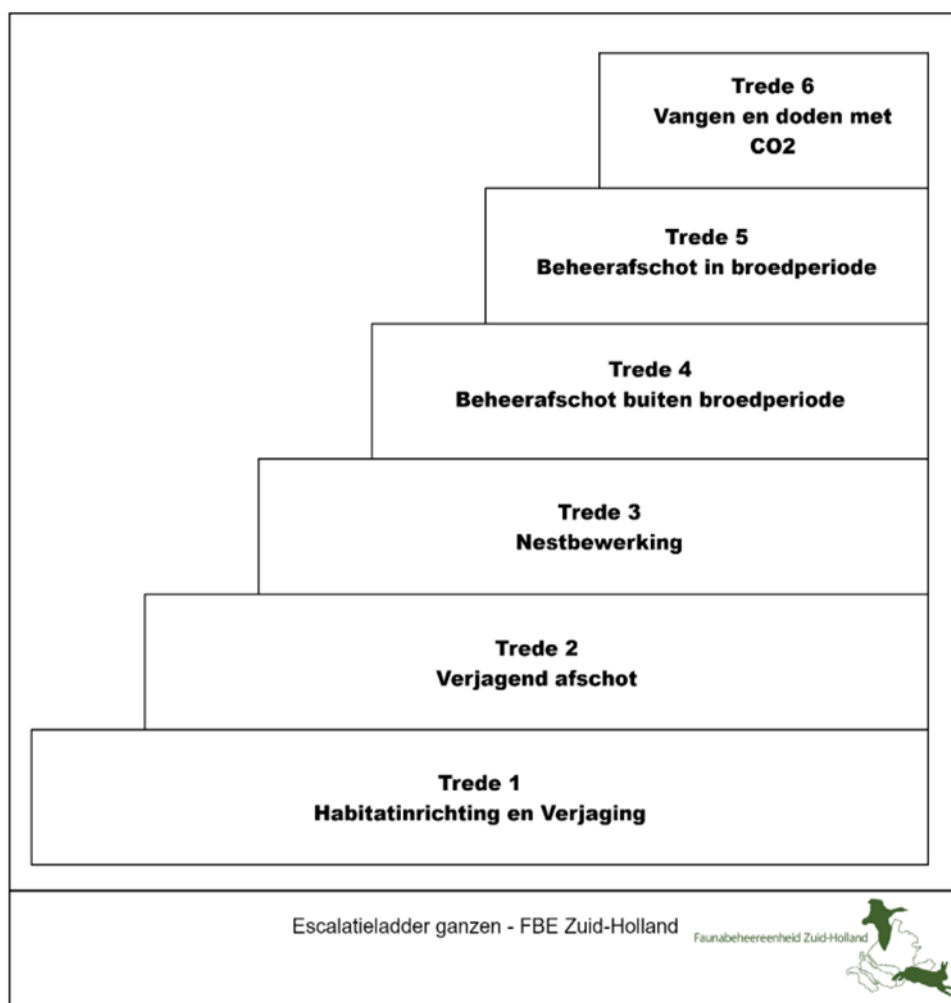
Trede 6
Vangen en doden met CO2

Trede 5
Beheerafschot in broedperiode

Trede 4
Beheerafschot buiten broedperiode

Trede 3
Nestbewerking

Trede 2
Verjagend afschot

Trede 1
Habitatinrichting en Verjaging

Escalatieladder ganzen - FBE Zuid-Holland

Faunabeheereenheid Zuid-Holland